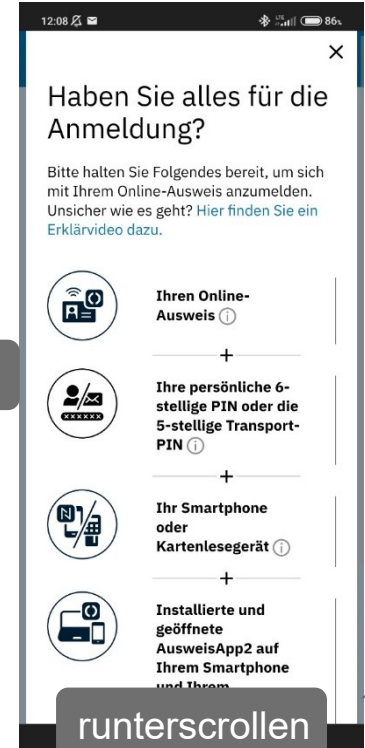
12:08 86

×

Haben Sie alles für die Anmeldung?

Bitte halten Sie Folgendes bereit, um sich mit Ihrem Online-Ausweis anzumelden. Unsicher wie es geht? Hier finden Sie ein Erklärvideo dazu.

Ihren Online-Ausweis ⓘ

+

Ihre persönliche 6-stellige PIN oder die 5-stellige Transport-PIN ⓘ

+

Ihr Smartphone oder Kartenlesegerät ⓘ

+

Installierte und geöffnete AusweisApp2 auf Ihrem Smartphone und Ihrem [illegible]

runterscrollen